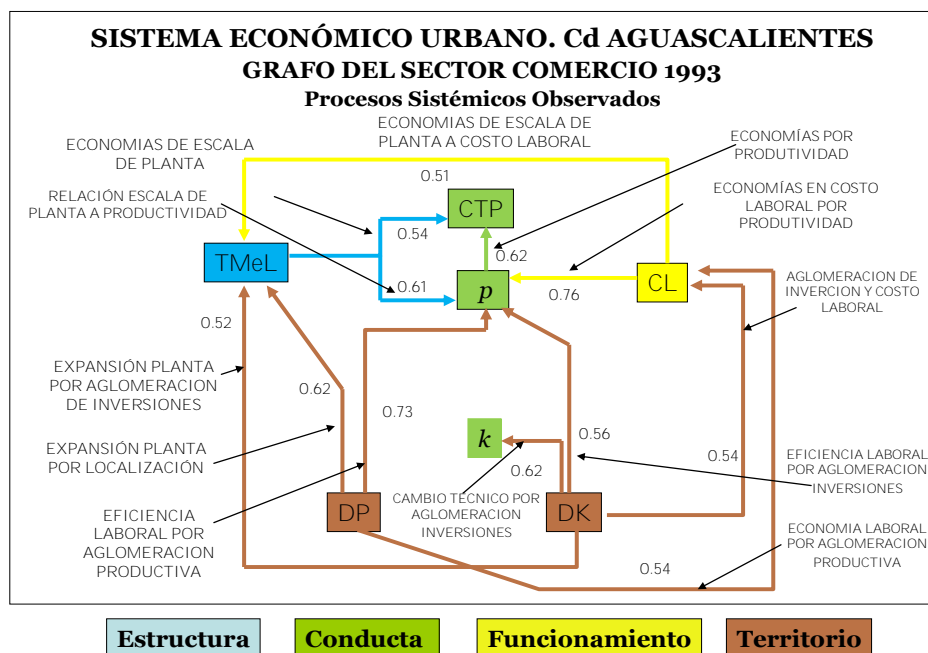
SISTEMA ECONÓMICO URBANO. Cd AGUASCALIENTES
GRAFO DEL SECTOR COMERCIO 1993
Procesos Sistémicos Observados

ECONOMIAS DE ESCALA DE PLANTA

ECONOMIAS DE ESCALA DE PLANTA A COSTO LABORAL

ECONOMÍAS POR PRODUTIVIDAD

0.51

RELACIÓN ESCALA DE PLANTA A PRODUCTIVIDAD

ECONOMÍAS EN COSTO LABORAL POR PRODUTIVIDAD

CTP

0.54

0.62

TMeL

$p$

CL

0.61

0.76

AGLOMERACION DE INVERCION Y COSTO LABORAL

0.52

EXPANSIÓN PLANTA POR AGLOMERACION DE INVERSIONES

0.62

0.73

$k$

0.56

EXPANSIÓN PLANTA POR LOCALIZACIÓN

0.62

0.54

EFICIENCIA LABORAL POR AGLOMERACION INVERSIONES

CAMBIO TECNICO POR AGLOMERACION INVERSIONES

DP

DK

EFICIENCIA LABORAL POR AGLOMERACION PRODUCTIVA

ECONOMIA LABORAL POR AGLOMERACION PRODUCTIVA

0.54

Estructura

Conducta

Funcionamiento

Territorio